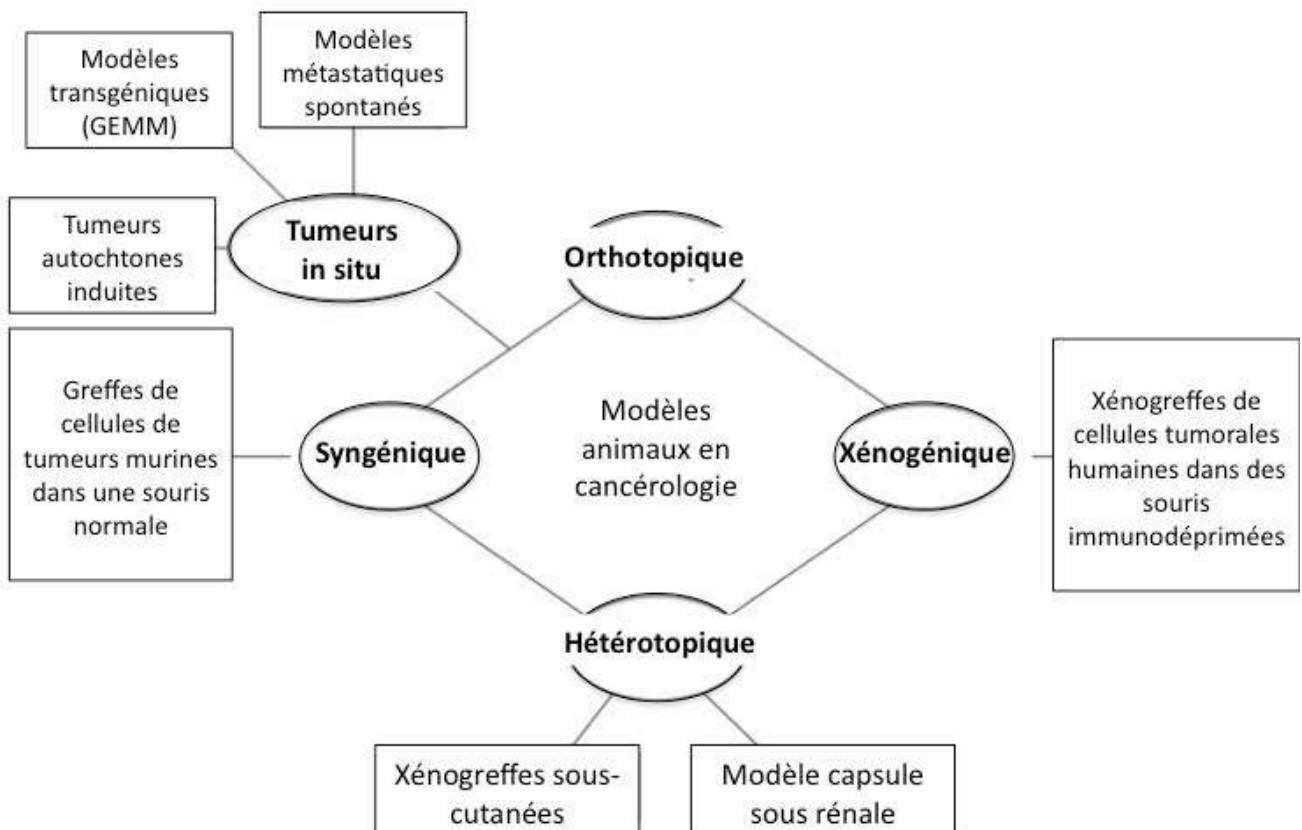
Modèles transgéniques (GEMM)

Modèles métastatiques spontanés

Tumeurs autochtones induites

Tumeurs in situ

Orthotopique

Greffes de cellules de tumeurs murines dans une souris normale

Syngénique

Modèles animaux en cancérologie

Xénogénique

Xénogreffes de cellules tumorales humaines dans des souris immunodéprimées

Hétérotopique

Xénogreffes sous-cutanées

Modèle capsule sous rénale